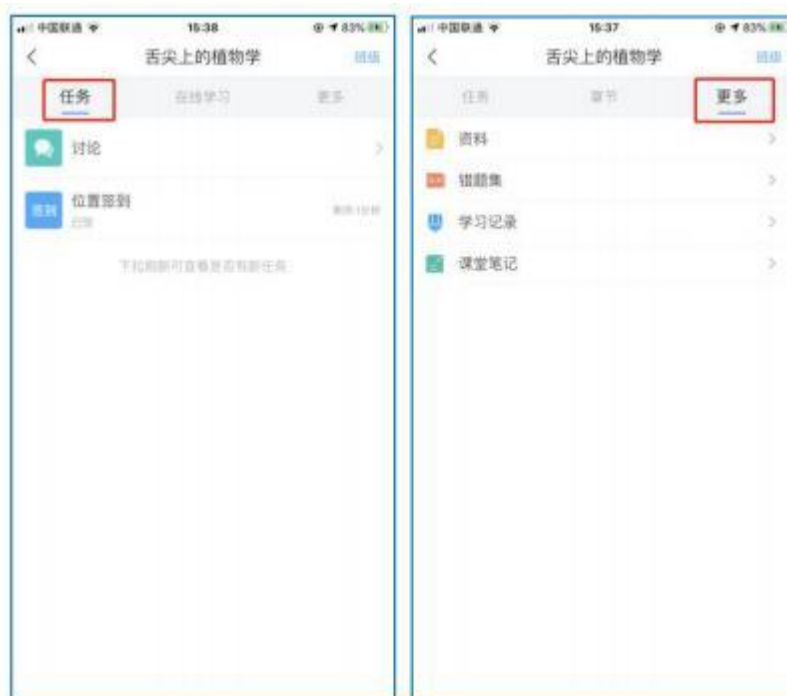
中国联通 15:38 83%

舌尖上的植物学 班级

任务 在线学习 更多

讨论

签到 位置签到
已签 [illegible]

下拉刷新可查看是否有新任务

中国联通 15:37 83%

舌尖上的植物学 班级

任务 章节 更多

资料

错题集

学习记录

课堂笔记